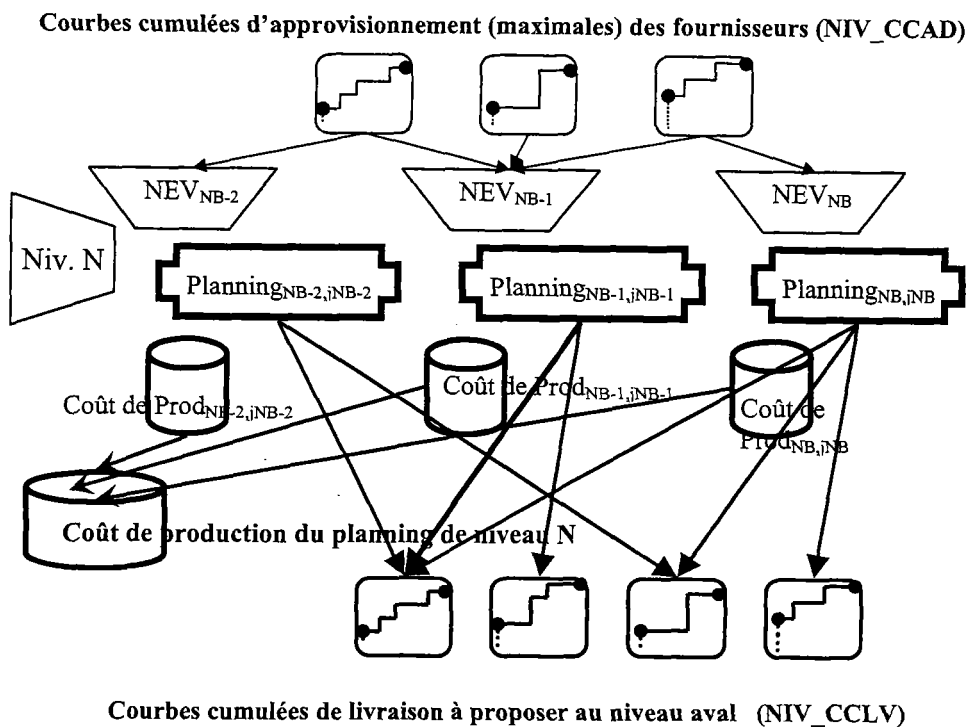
Courbes cumulées d'approvisionnement (maximales) des fournisseurs (NIV_CCAD)

$NEV_{NB-2}$

$NEV_{NB-1}$

$NEV_{NB}$

Niv. N

$Planning_{NB-2,iNB-2}$

$Planning_{NB-1,iNB-1}$

$Planning_{NB,iNB}$

Coût de $Prod_{NB-2,iNB-2}$

Coût de $Prod_{NB-1,iNB-1}$

Coût de $Prod_{NB,iNB}$

Coût de production du planning de niveau N

Courbes cumulées de livraison à proposer au niveau aval (NIV_CCLV)